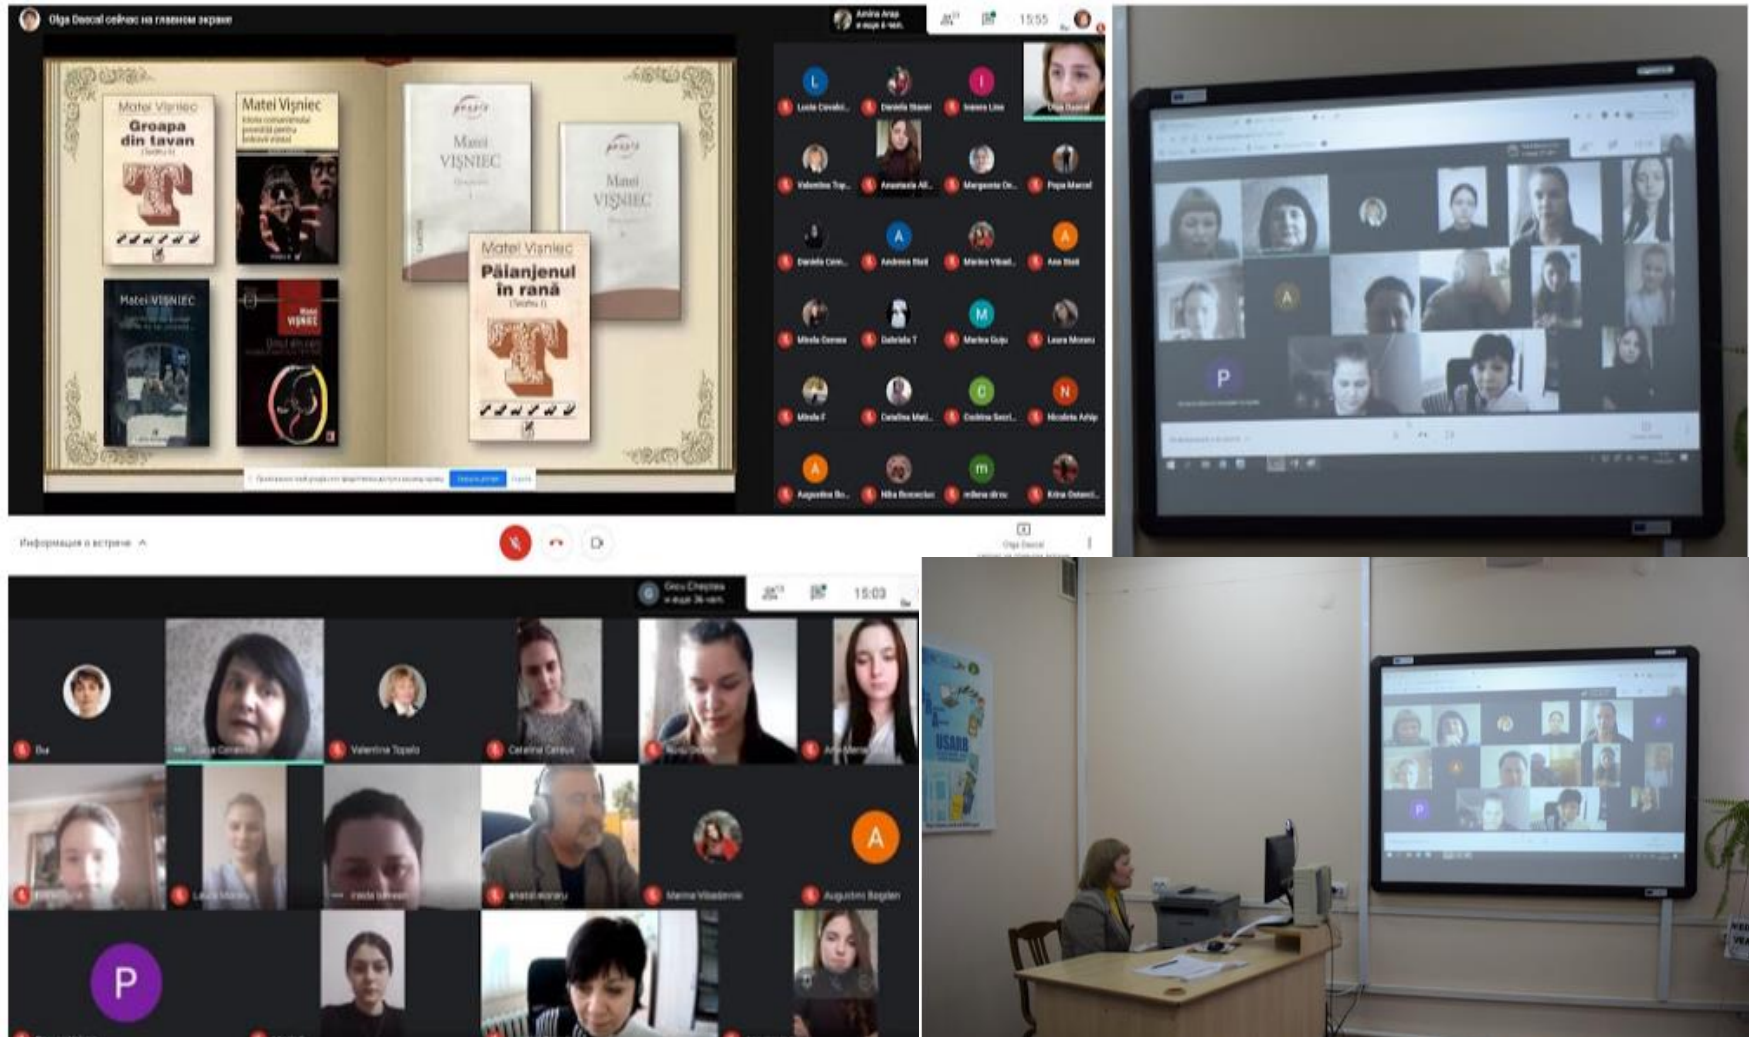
Olga Dascal сейчас на главном экране

Amina Arap и еще 6 чел.

15:55

Matei Vişniec
Groapa din tavan
(Teatru II)

Matei Vişniec

Matei VIŞNIEC

Matei VIŞNIEC

Matei VIŞNIEC

Matei Vişniec
Păianjenul în rană
(Teatru I)

Olga Dascal

Lucia Covalci...
Daniela Stanei
Ioana Lisa
Valentina Top...
Anastasia Alt...
Margareta Du...
Popa Marcel
Daniela Cern...
Andreea Stoll
Marina Vilsad...
Ana Stoll
Mirela Cernea
Gabriela T
Marina Gujo
Laura Moraru
Mirela F
Catalina Mat...
Cristina Secri...
Nicoleta Achip
Augustina Bo...
Nika Boncea
milena dirzu
Irina Ostaci...

Информация о встрече

Olga Dascal

Geo Chepisa и еще 36 чел.

15:03

Ilie
Valentina Topalo
Catalina Catrus
Laura Moraru
anatol moraru
Marina Vilsadmnie
Augustina Bogdan

USARB